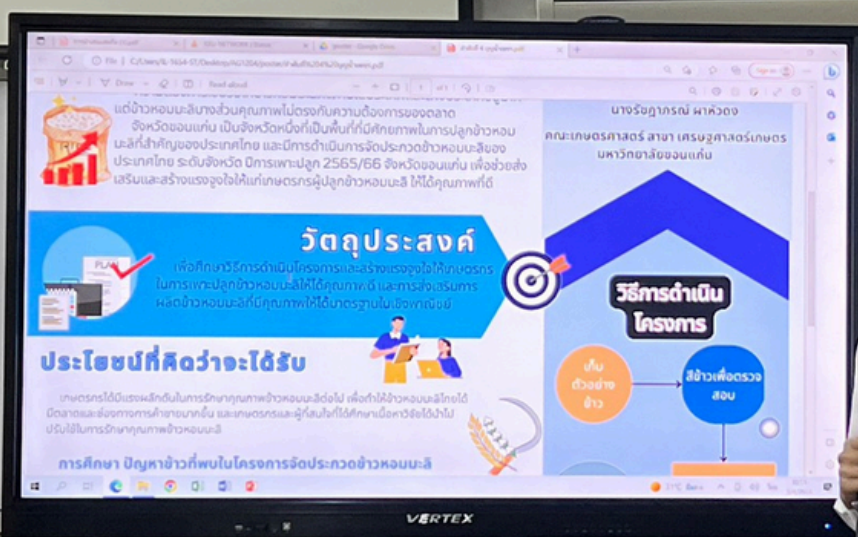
แต่ข้าวหอมมะลิบางส่วนคุณภาพไม่ตรงกับความต้องการของตลาด จังหวัดขอนแก่น เป็นจังหวัดหนึ่งที่เป็นพื้นที่ที่มีศักยภาพในการปลูกข้าวหอมมะลิที่สำคัญของประเทศไทย และมีการดำเนินการจัดประกวดข้าวหอมมะลิของประเทศไทย ระดับจังหวัด ปีการเพาะปลูก 2565/66 จังหวัดขอนแก่น เพื่อช่วยส่งเสริมและสร้างแรงจูงใจให้แก่เกษตรกรผู้ปลูกข้าวหอมมะลิ ให้ได้คุณภาพที่ดี

วัตถุประสงค์

เพื่อศึกษาวิธีการดำเนินโครงการและสร้างแรงจูงใจให้เกษตรกรในการเพาะปลูกข้าวหอมมะลิให้ได้คุณภาพที่ดี และการส่งเสริมการผลิตข้าวหอมมะลิที่มีคุณภาพให้ได้มาตรฐานในเชิงพาณิชย์

ประโยชน์ที่คิดว่าจะได้รับ

เกษตรกรได้มีแรงผลักดันในการรักษาคุณภาพข้าวหอมมะลิต่อไป เพื่อทำให้ข้าวหอมมะลิไทยได้มีตลาดและช่องทางการค้าขายมากขึ้น และเกษตรกรและผู้ที่สนใจที่ได้ศึกษาเนื้อหาวิจัยได้นำไปปรับใช้ในการรักษาคุณภาพข้าวหอมมะลิ

การศึกษา ปัญหาข้าวที่พบในโครงการจัดประกวดข้าวหอมมะลิ

นางรัชฎาภรณ์ ผาห้วยง

คณะเกษตรศาสตร์ สาขา เศรษฐศาสตร์เกษตร มหาวิทยาลัยขอนแก่น

วิธีการดำเนินโครงการ

เก็บตัวอย่างข้าว

สีข้าวเพื่อตรวจสอบ

Draw

Read aloud

VERTEX